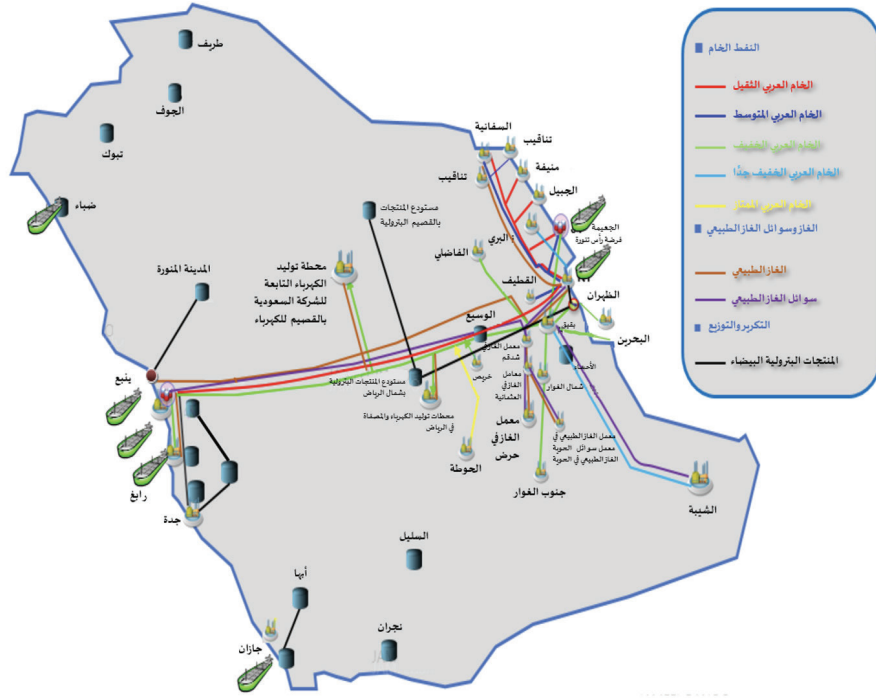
النفط الخام
الخام العربي الثقيل
الخام العربي المتوسط
الخام العربي الخفيف
الخام العربي الخفيف جدًا
الخام العربي الممتاز
الغاز وسوائل الغاز الطبيعي
الغاز الطبيعي
سوائل الغاز الطبيعي
التكرير والتوزيع
المنتجات البترولية البيضاء

طريف
الجوف
تبوك
ضباء
المدينة المنورة
ينبع
رابغ
جدة
أبها
جازان
نجران
السليل
الحوطة
السفانية
تناقيب
تناقيب
منيفة
الجبيل
الجعيمة
فرضة رأس تنورة
البري
الفاضلي
القطيف
الظهران
البحرين
بقيق
الوسيع
العثمانية
معمل الغاز في شدقم
معامل الغاز في العثمانية
خريص
معمل الغاز في حرض
جنوب الغوار
شمال الغوار
الأحساء
معمل الغاز الطبيعي في الحوية
معمل سوائل الغاز الطبيعي في الحوية
الشيبة
مستودع المنتجات بالقصيم البترولية
محطة توليد الكهرباء التابعة للشركة السعودية بالقصيم للكهرباء
مستودع المنتجات البترولية بشمال الرياض
محطات توليد الكهرباء والمصفاة في الرياض